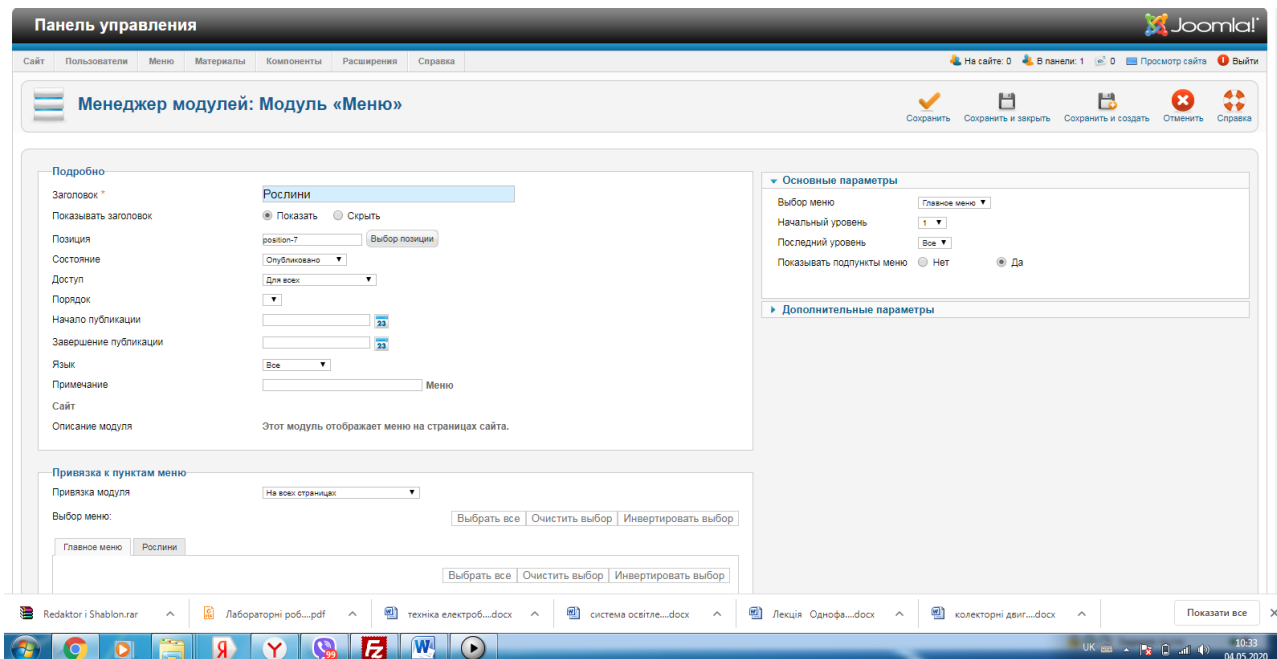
Панель управления

Joomla!

Сайт | Пользователи | Меню | Материалы | Компоненты | Расширения | Справка

На сайте: 0 | В панели: 1 | 0 | Просмотр сайта | Выйти

Менеджер модулей: Модуль «Меню»

Сохранить | Сохранить и закрыть | Сохранить и создать | Отменить | Справка

Подробно

Заголовок * | Рослини
Показывать заголовок | Показать | Скрыть
Позиция | position-7 | Выбор позиции
Состояние | Опубликовано
Доступ | Для всех
Порядок
Начало публикации | 23
Завершение публикации | 23
Язык | Все
Примечание | Меню
Сайт
Описание модуля | Этот модуль отображает меню на страницах сайта.

Основные параметры

Выбор меню | Главное меню
Начальный уровень | 1
Последний уровень | Все
Показывать подпункты меню | Нет | Да

Дополнительные параметры

Привязка к пунктам меню

Привязка модуля | На всех страницах
Выбор меню: | Выбрать все | Очистить выбор | Инвертировать выбор

Главное меню | Рослини

Выбрать все | Очистить выбор | Инвертировать выбор

Redaktor i Shablon.rar | Лабораторні роб....pdf | техніка електроб....docx | система освітле....docx | Лекція Однофа....docx | колекторні двиг....docx | Показати все

UK 10:33 04.05.2020